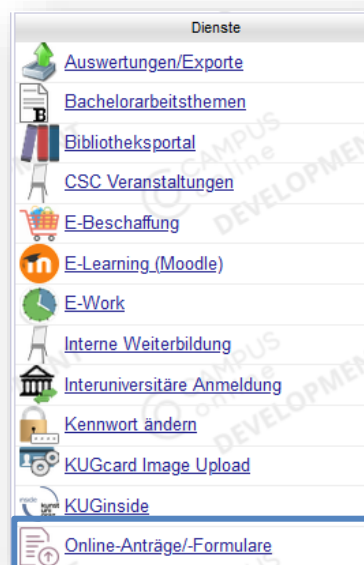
Dienste

Auswertungen/Exporte

Bachelorarbeitsthemen

Bibliotheksportal

CSC Veranstaltungen

E-Beschaffung

E-Learning (Moodle)

E-Work

Interne Weiterbildung

Interuniversitäre Anmeldung

Kennwort ändern

KUGcard Image Upload

KUGinside

Online-Anträge/-Formulare

CAMPUS online DEVELOPMENT